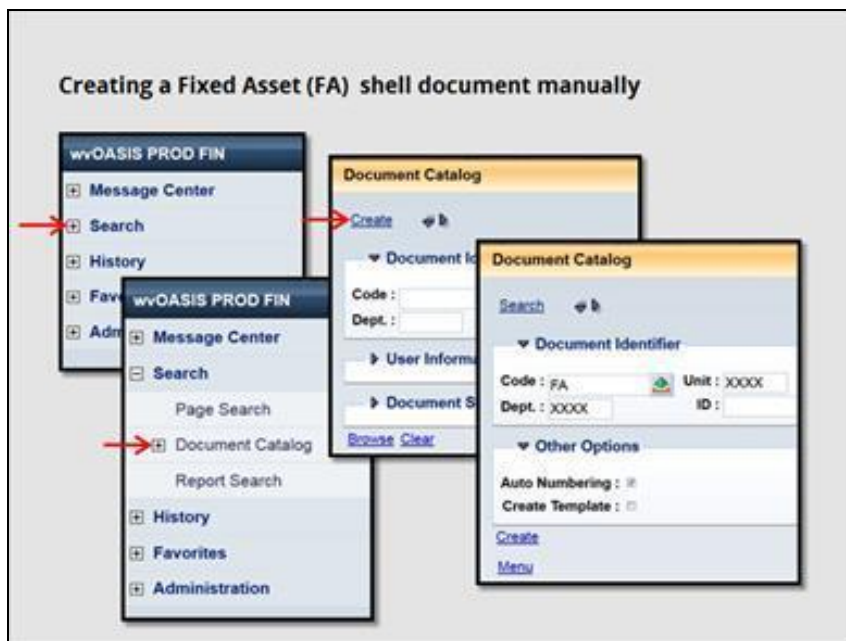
Creating a Fixed Asset (FA) shell document manually

wvOASIS PROD FIN
Message Center
Search
History
Fav
Adm

wvOASIS PROD FIN
Message Center
Search
Page Search
Document Catalog
Report Search
History
Favorites
Administration

Document Catalog
Create
Document Id
Code :
Dept. :
User Informa
Document S
Browse Clear

Document Catalog
Search
Document Identifier
Code : FA
Unit : XXXX
Dept. : XXXX
ID :
Other Options
Auto Numbering :
Create Template :
Create
Menu